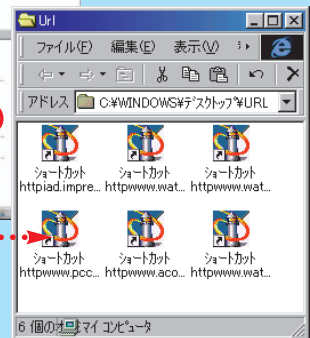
Url

ファイル(F) 編集(E) 表示(V) »

アドレス C:¥WINDOWS¥ﾃﾞｽｸﾄｯﾌﾟ¥URL

ショートカット
httpiad.impre...

ショートカット
httpwww.wat...

ショートカット
httpwww.wat...

ショートカット
httpwww.pcc...

ショートカット
httpwww.aco...

ショートカット
httpwww.wat...

6 個のオ マイ コンピュータ